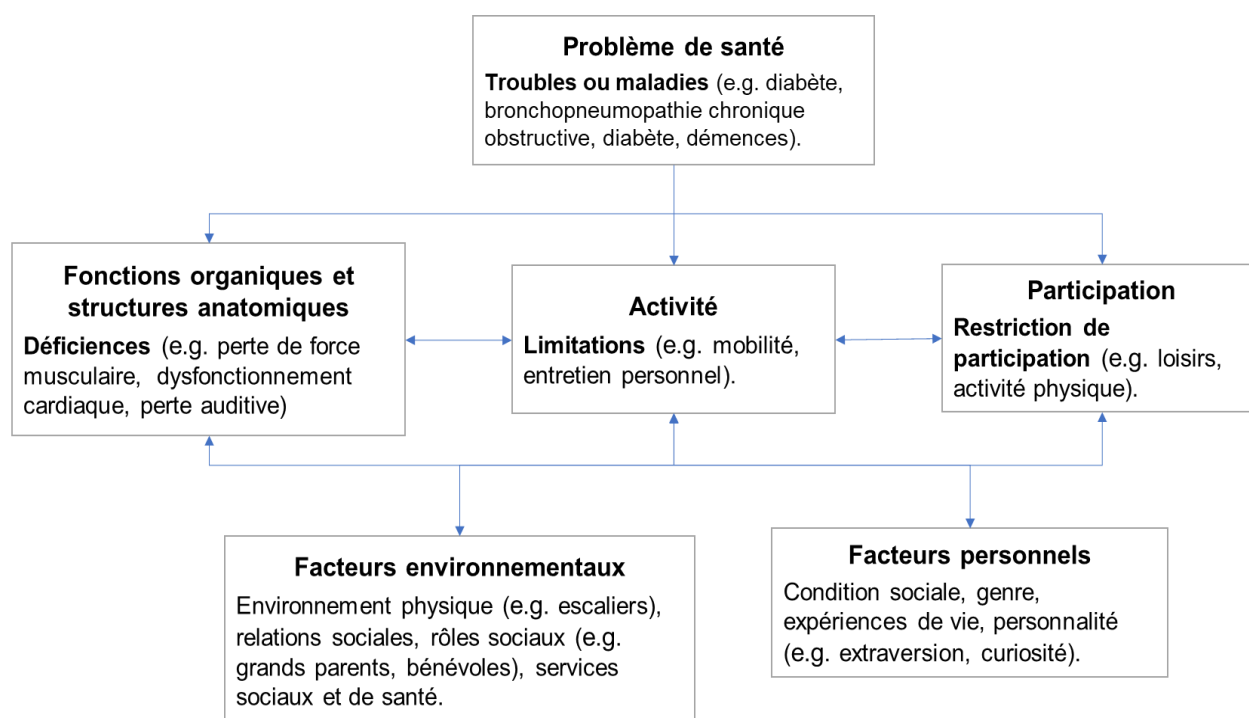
Problème de santé
Troubles ou maladies (e.g. diabète, bronchopneumopathie chronique obstructive, diabète, démences).

Fonctions organiques et structures anatomiques
Déficiences (e.g. perte de force musculaire, dysfonctionnement cardiaque, perte auditive)

Activité
Limitations (e.g. mobilité, entretien personnel).

Participation
Restriction de participation (e.g. loisirs, activité physique).

Facteurs environnementaux
Environnement physique (e.g. escaliers), relations sociales, rôles sociaux (e.g. grands parents, bénévoles), services sociaux et de santé.

Facteurs personnels
Condition sociale, genre, expériences de vie, personnalité (e.g. extraversion, curiosité).